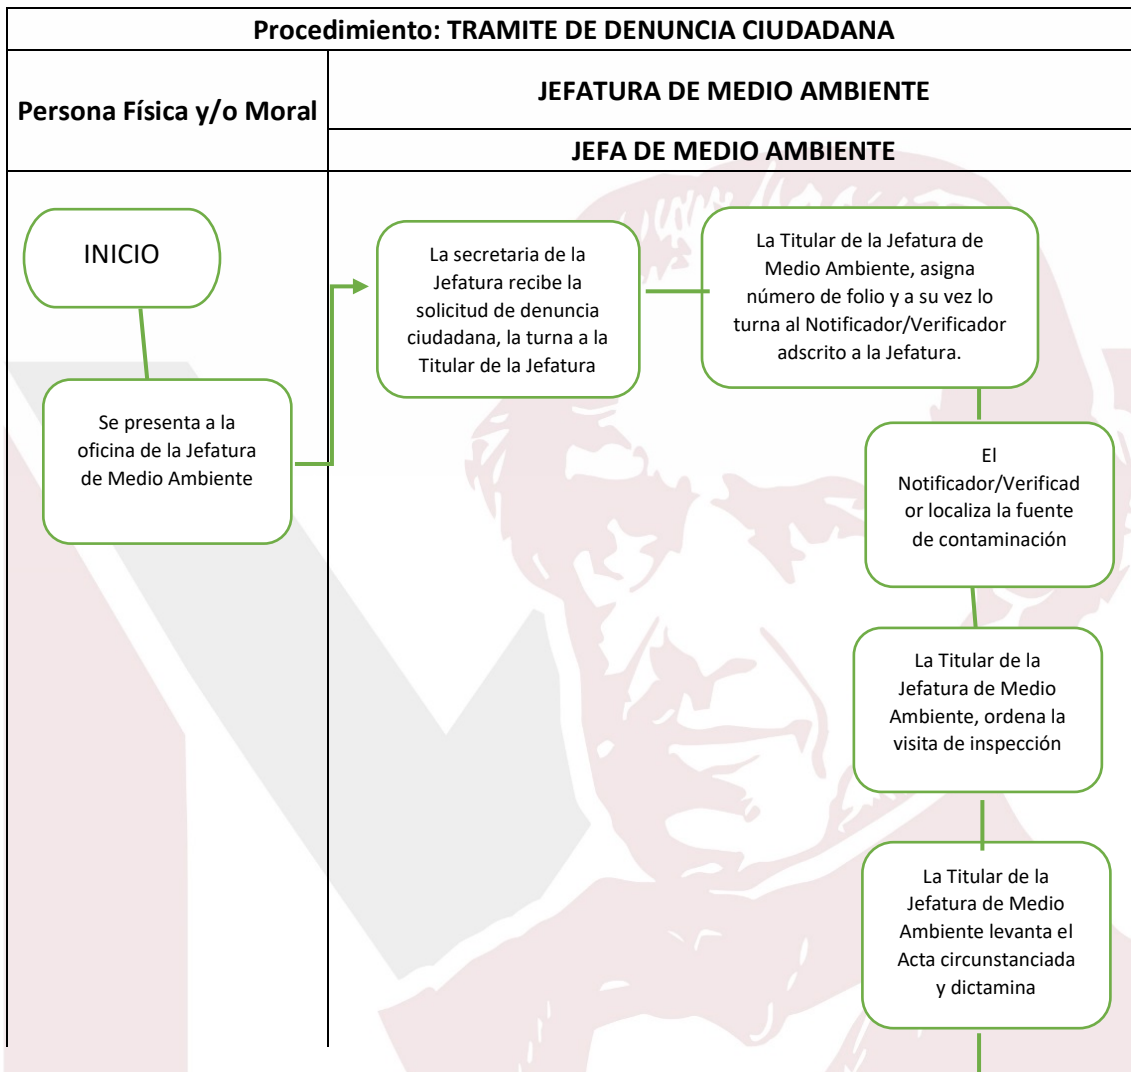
Procedimiento: TRAMITE DE DENUNCIA CIUDADANA

Persona Física y/o Moral

JEFATURA DE MEDIO AMBIENTE

JEFA DE MEDIO AMBIENTE

INICIO

Se presenta a la oficina de la Jefatura de Medio Ambiente

La secretaria de la Jefatura recibe la solicitud de denuncia ciudadana, la turna a la Titular de la Jefatura

La Titular de la Jefatura de Medio Ambiente, asigna número de folio y a su vez lo turna al Notificador/Verificador adscrito a la Jefatura.

El Notificador/Verificador localiza la fuente de contaminación

La Titular de la Jefatura de Medio Ambiente, ordena la visita de inspección

La Titular de la Jefatura de Medio Ambiente levanta el Acta circunstanciada y dictamina